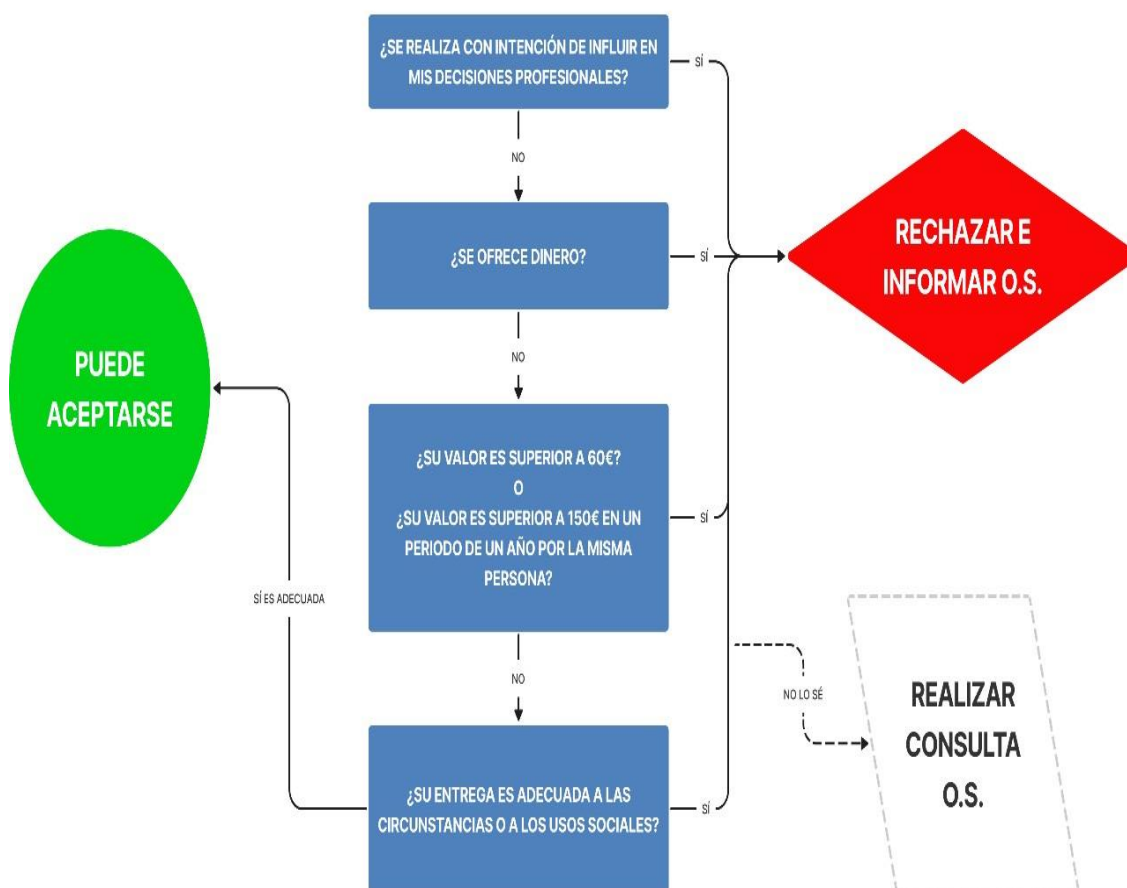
¿SE REALIZA CON INTENCIÓN DE INFLUIR EN MIS DECISIONES PROFESIONALES?

SÍ

NO

¿SE OFRECE DINERO?

SÍ

RECHAZAR E INFORMAR O.S.

NO

PUEDE ACEPTARSE

¿SU VALOR ES SUPERIOR A 60€?
O
¿SU VALOR ES SUPERIOR A 150€ EN UN PERIODO DE UN AÑO POR LA MISMA PERSONA?

SÍ

SÍ ES ADECUADA

NO

NO LO SÉ

REALIZAR CONSULTA O.S.

¿SU ENTREGA ES ADECUADA A LAS CIRCUNSTANCIAS O A LOS USOS SOCIALES?

SÍ